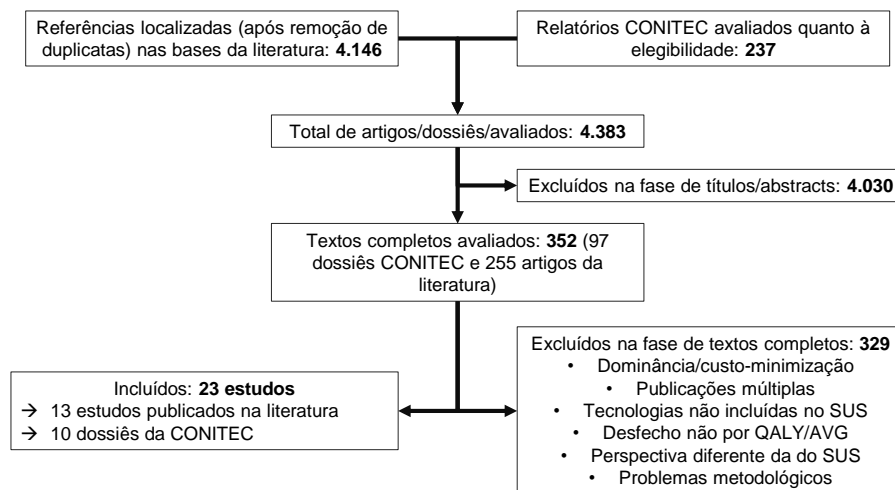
Referências localizadas (após remoção de duplicatas) nas bases da literatura: **4.146**

Relatórios CONITEC avaliados quanto à elegibilidade: **237**

Total de artigos/dossiês/avaliados: **4.383**

Excluídos na fase de títulos/abstracts: **4.030**

Textos completos avaliados: **352** (97 dossiês CONITEC e 255 artigos da literatura)

Excluídos na fase de textos completos: **329**
• Dominância/custo-minimização
• Publicações múltiplas
• Tecnologias não incluídas no SUS
• Desfecho não por QALY/AVG
• Perspectiva diferente da do SUS
• Problemas metodológicos

Incluídos: **23 estudos**
→ 13 estudos publicados na literatura
→ 10 dossiês da CONITEC